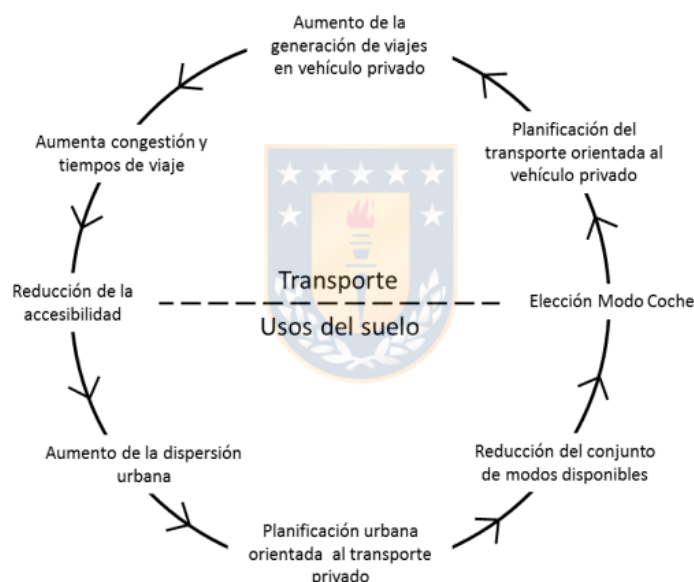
Aumento de la generación de viajes en vehículo privado

Planificación del transporte orientada al vehículo privado

Elección Modo Coche

Reducción del conjunto de modos disponibles

Planificación urbana orientada al transporte privado

Aumento de la dispersión urbana

Reducción de la accesibilidad

Aumenta congestión y tiempos de viaje

Transporte

Usos del suelo